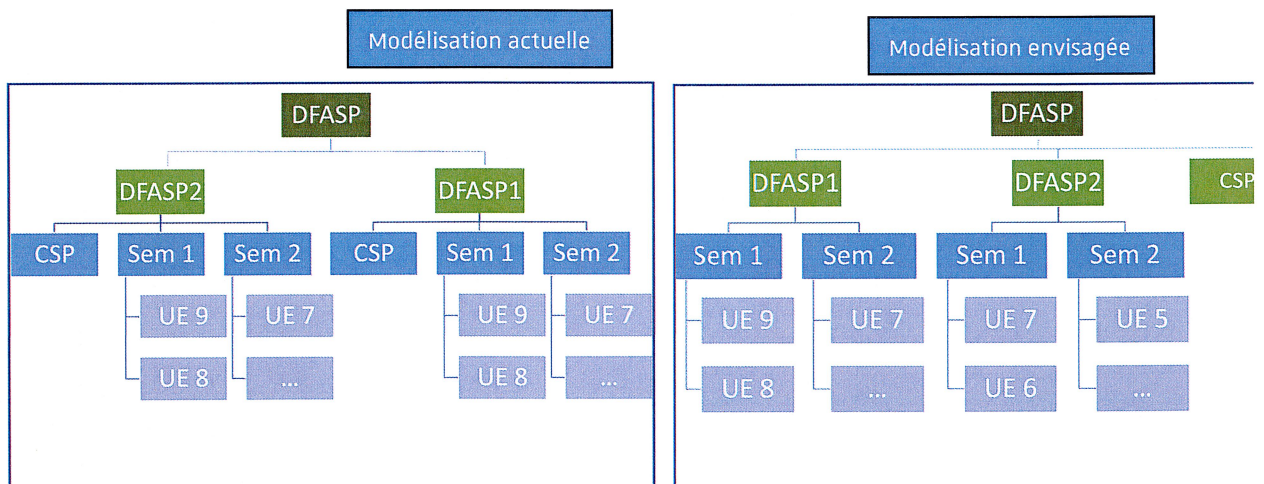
Modélisation actuelle

DFASP

DFASP2

CSP

Sem 1

UE 9

UE 8

Sem 2

UE 7

...

DFASP1

CSP

Sem 1

UE 9

UE 8

Sem 2

UE 7

...

Modélisation envisagée

DFASP

DFASP1

Sem 1

UE 9

UE 8

Sem 2

UE 7

...

DFASP2

Sem 1

UE 7

UE 6

Sem 2

UE 5

...

CSP